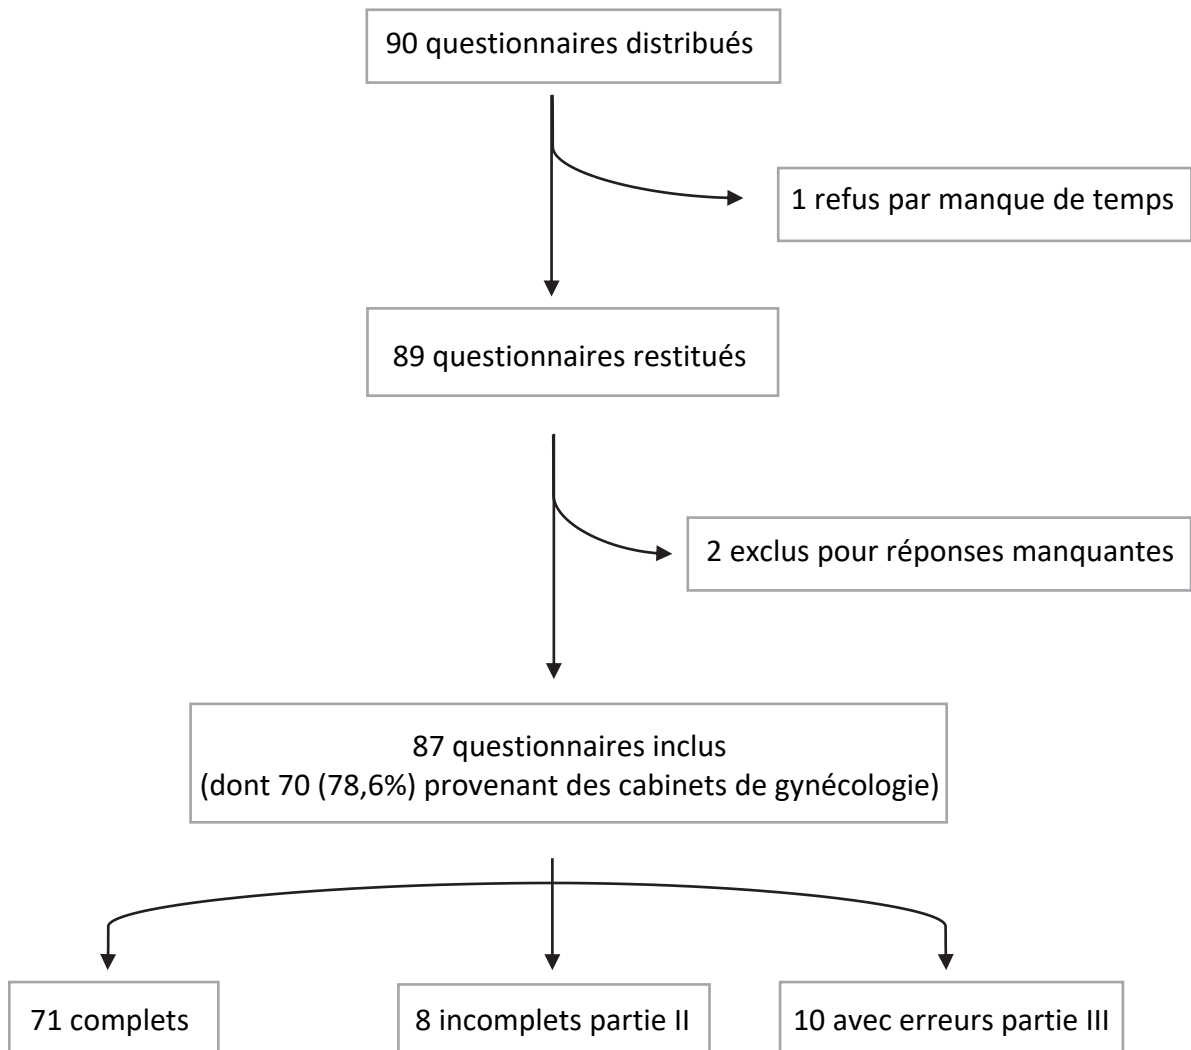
90 questionnaires distribués

1 refus par manque de temps

89 questionnaires restitués

2 exclus pour réponses manquantes

87 questionnaires inclus
(dont 70 (78,6%) provenant des cabinets de gynécologie)

71 complets

8 incomplets partie II

10 avec erreurs partie III